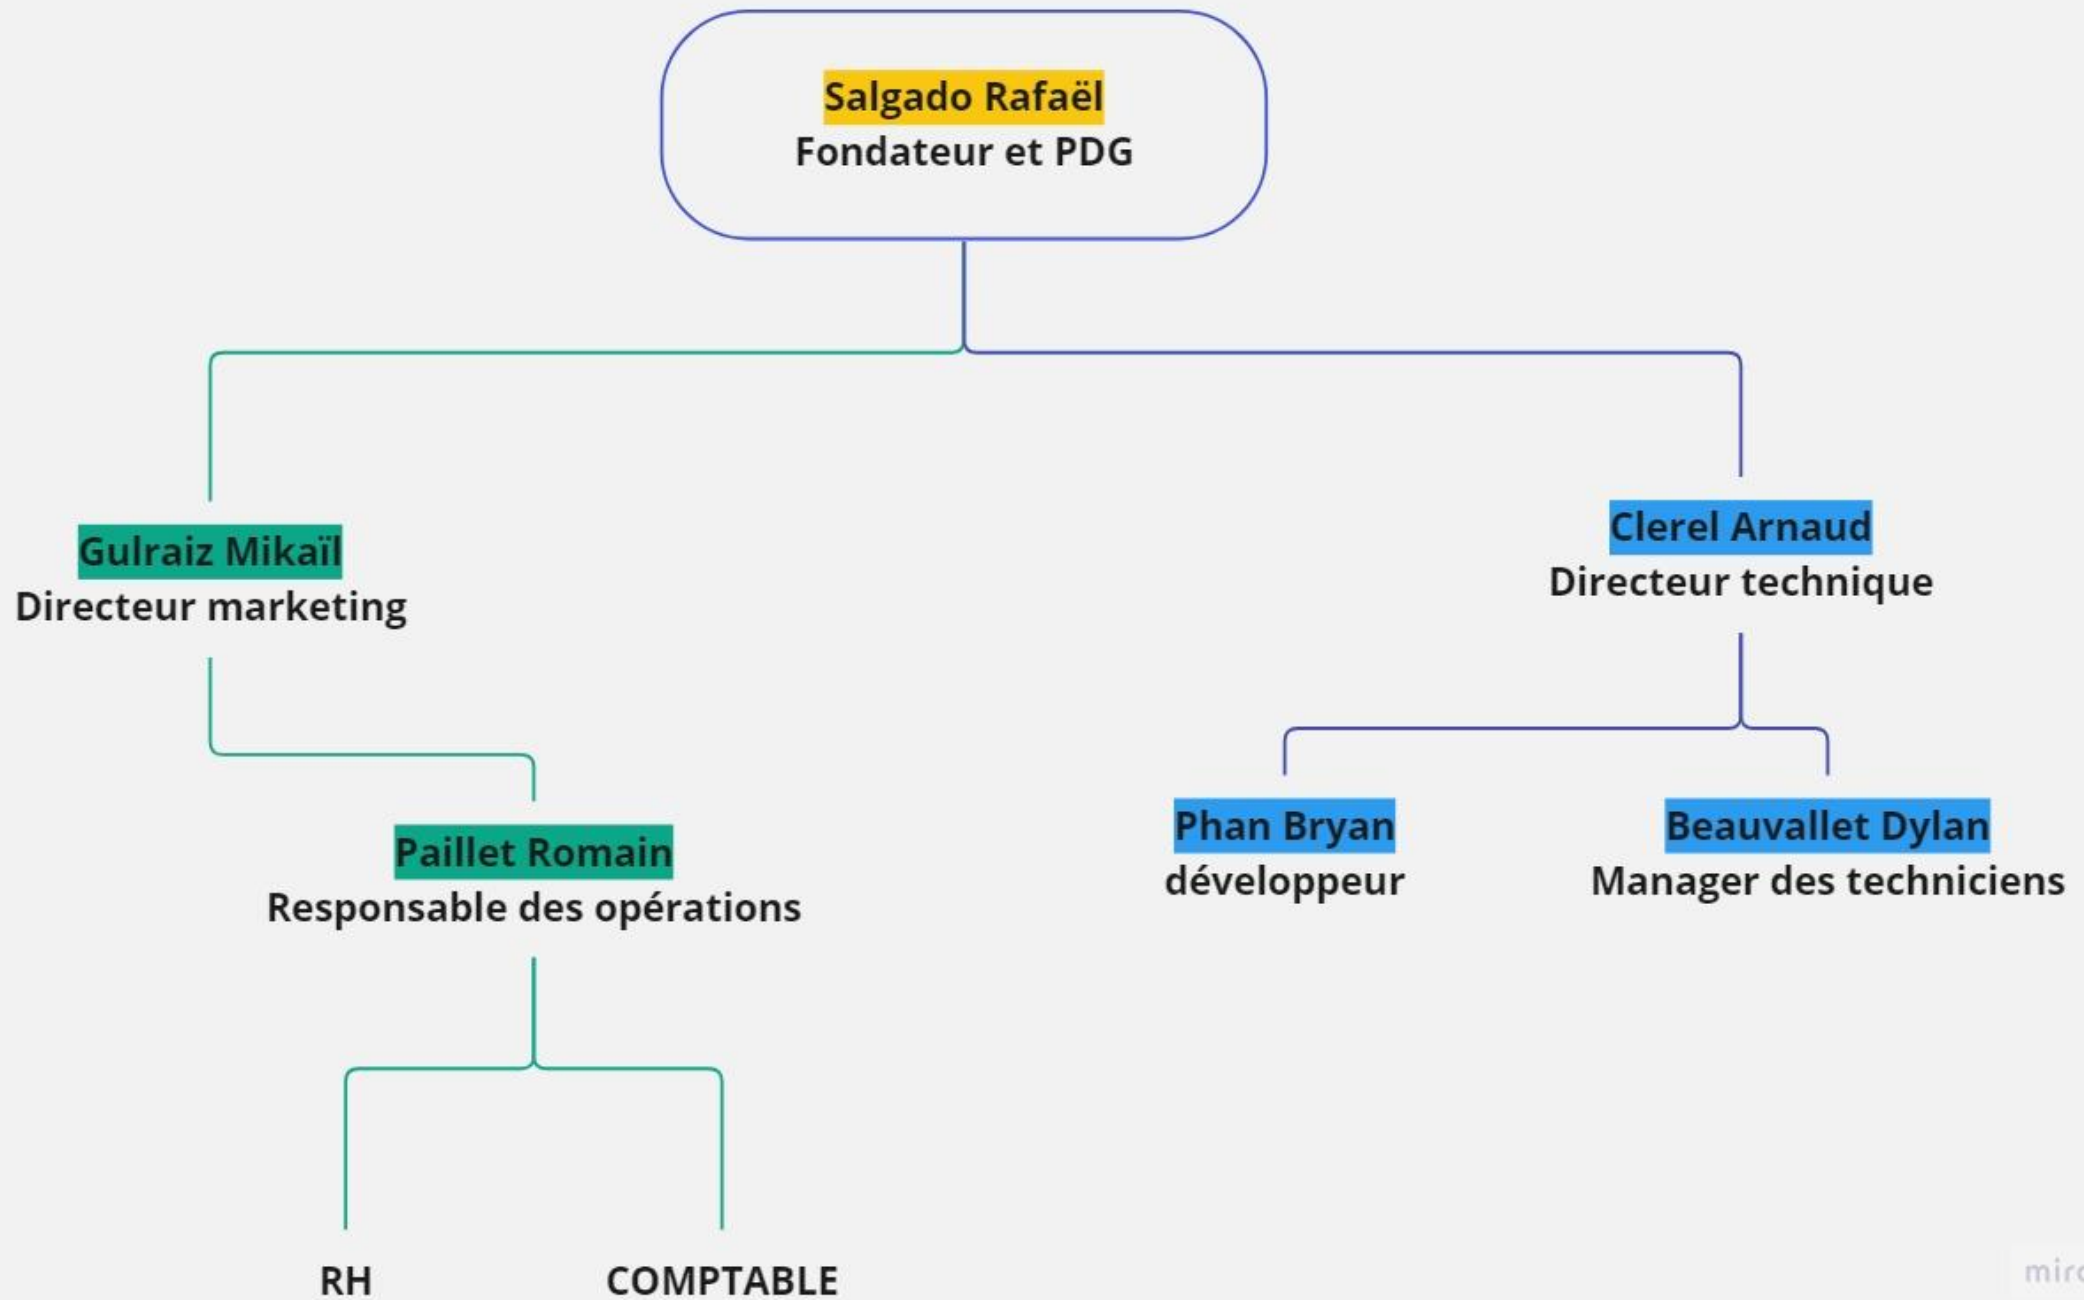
Salgado Rafaël
Fondateur et PDG

Gulraiz Mikaïl
Directeur marketing

Clerel Arnaud
Directeur technique

Paillet Romain
Responsable des opérations

Phan Bryan
développeur

Beauvallet Dylan
Manager des techniciens

RH

COMPTABLE

mir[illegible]